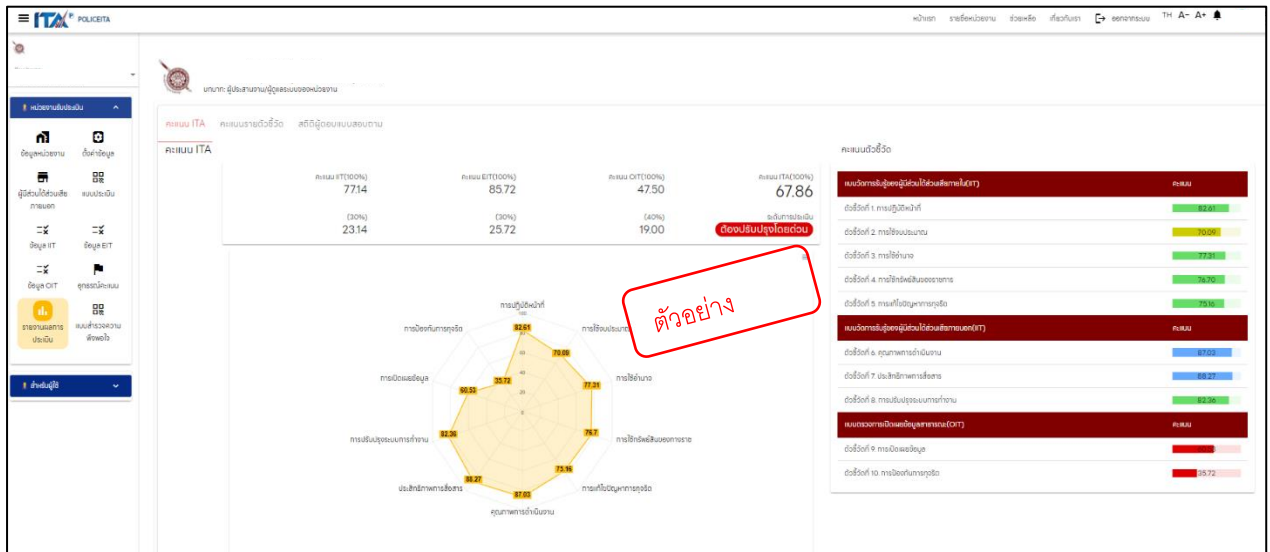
ITA POLICEITA

หน้าแรก รายชื่อหน่วยงาน ช่วยเหลือ เกี่ยวกับเรา ออกจากระบบ TH A- A+

บทบาท: ผู้ประสานงาน/ผู้ดูแลแบบของหน่วยงาน

หน่วยงานรับประเมิน

ข้อมูลหน่วยงาน
ตั้งค่าข้อมูล
ผู้มีส่วนได้ส่วนเสีย ภายนอก
แบบประเมิน
ข้อมูล IIT
ข้อมูล EIT
ข้อมูล OIT
อุทธรณ์คะแนน
รายงานผลการประเมิน
แบบสำรวจความพึงพอใจ

สำหรับผู้ใช้

คะแนน ITA คะแนนรายตัวชี้วัด สถิติผู้ตอบแบบสอบถาม

คะแนน ITA

คะแนน IIT(100%) 77.14
คะแนน EIT(100%) 85.72
คะแนน OIT(100%) 47.50
คะแนน ITA(100%) 67.86
(30%) 23.14
(30%) 25.72
(40%) 19.00
ระดับการประเมิน ต้องปรับปรุงโดยด่วน

การปฏิบัติหน้าที่ 82.61
การใช้งบประมาณ 70.09
การใช้อำนาจ 77.31
การใช้ทรัพย์สินของราชการ 76.7
การแก้ไขปัญหาการทุจริต 73.16
คุณภาพการดำเนินงาน 87.03
ประสิทธิภาพการสื่อสาร 88.27
การปรับปรุงระบบการทำงาน 82.36
การเปิดเผยข้อมูล 60.55
การป้องกันการทุจริต 35.72

ตัวอย่าง

คะแนนตัวชี้วัด

| แบบวัดการรับรู้ของผู้มีส่วนได้ส่วนเสียภายใน(IIT) | คะแนน |
|---|---|
| ตัวชี้วัดที่ 1. การปฏิบัติหน้าที่ | 82.61 |
| ตัวชี้วัดที่ 2. การใช้งบประมาณ | 70.09 |
| ตัวชี้วัดที่ 3. การใช้อำนาจ | 77.31 |
| ตัวชี้วัดที่ 4. การใช้ทรัพย์สินของราชการ | 76.70 |
| ตัวชี้วัดที่ 5. การแก้ไขปัญหาการทุจริต | 73.16 |
| แบบวัดการรับรู้ของผู้มีส่วนได้ส่วนเสียภายนอก(EIT) | คะแนน |
| ตัวชี้วัดที่ 6. คุณภาพการดำเนินงาน | 87.03 |
| ตัวชี้วัดที่ 7. ประสิทธิภาพการสื่อสาร | 88.27 |
| ตัวชี้วัดที่ 8. การปรับปรุงระบบการทำงาน | 82.36 |
| แบบตรวจการเปิดเผยข้อมูลสาธารณะ(OIT) | คะแนน |
| ตัวชี้วัดที่ 9. การเปิดเผยข้อมูล | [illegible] |
| ตัวชี้วัดที่ 10. การป้องกันการทุจริต | 35.72 |